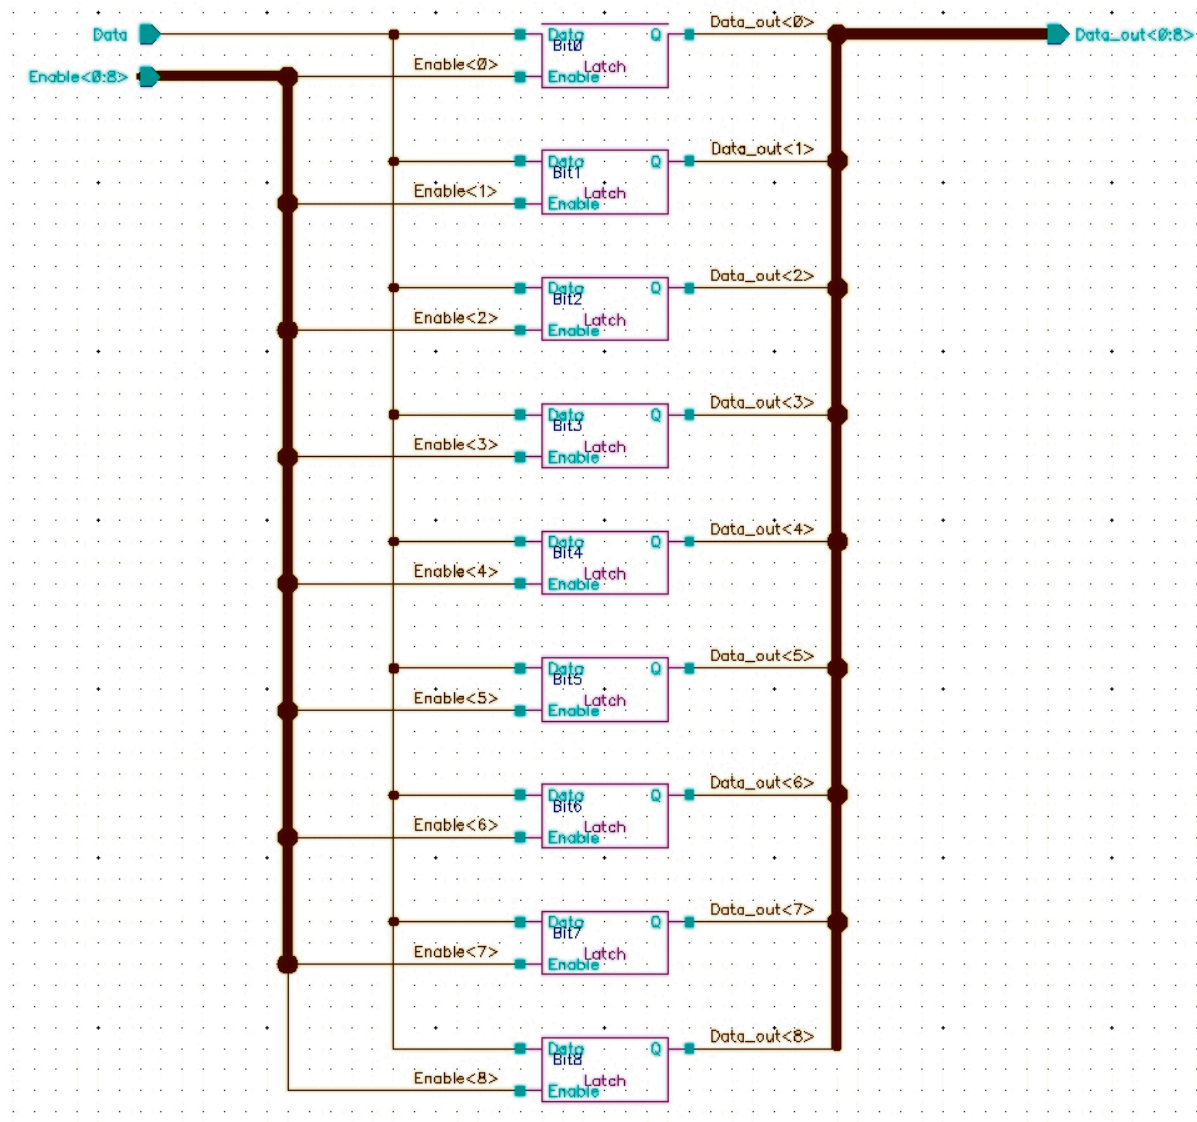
Data
Enable<Ø:8>
Data_out<Ø:8>

Enable<Ø>
Data
BitØ
Q
Latch
Enable
Data_out<Ø>

Enable<1>
Data
Bit1
Q
Latch
Enable
Data_out<1>

Enable<2>
Data
Bit2
Q
Latch
Enable
Data_out<2>

Enable<3>
Data
Bit3
Q
Latch
Enable
Data_out<3>

Enable<4>
Data
Bit4
Q
Latch
Enable
Data_out<4>

Enable<5>
Data
Bit5
Q
Latch
Enable
Data_out<5>

Enable<6>
Data
Bit6
Q
Latch
Enable
Data_out<6>

Enable<7>
Data
Bit7
Q
Latch
Enable
Data_out<7>

Enable<8>
Data
Bit8
Q
Latch
Enable
Data_out<8>